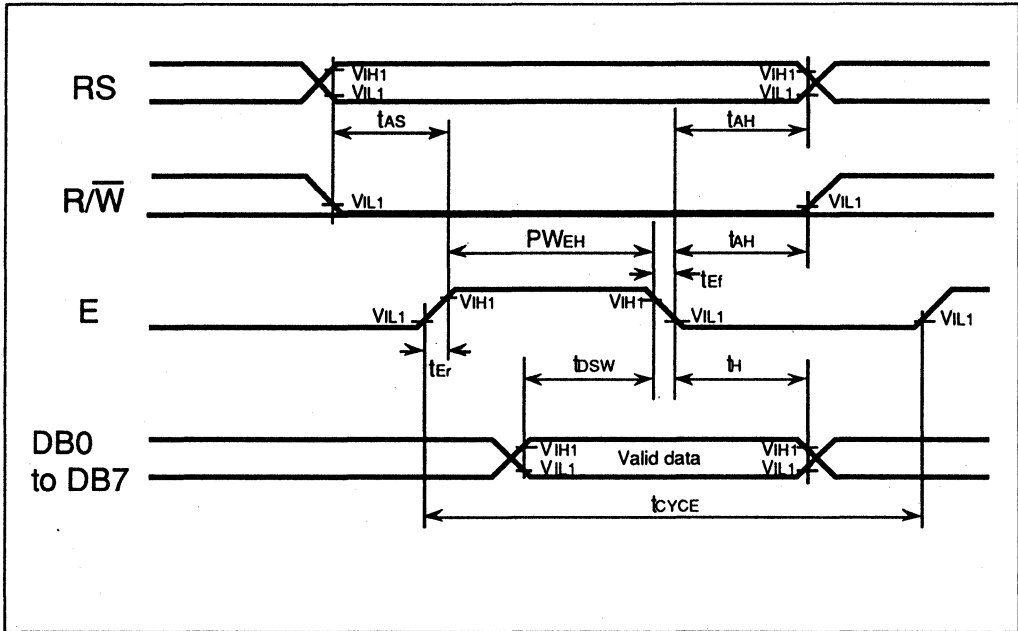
RS

$V_{IH1}$
$V_{IL1}$

$V_{IH1}$
$V_{IL1}$

$t_{AS}$

$t_{AH}$

$R/\overline{W}$

$V_{IL1}$

$V_{IL1}$

$PW_{EH}$

$t_{AH}$

$t_{Ef}$

E

$V_{IL1}$

$V_{IH1}$

$V_{IH1}$

$V_{IL1}$

$V_{IL1}$

$t_{Er}$

$t_{DSW}$

$t_{H}$

DB0 to DB7

$V_{IH1}$
$V_{IL1}$

Valid data

$V_{IH1}$
$V_{IL1}$

$t_{CYCE}$